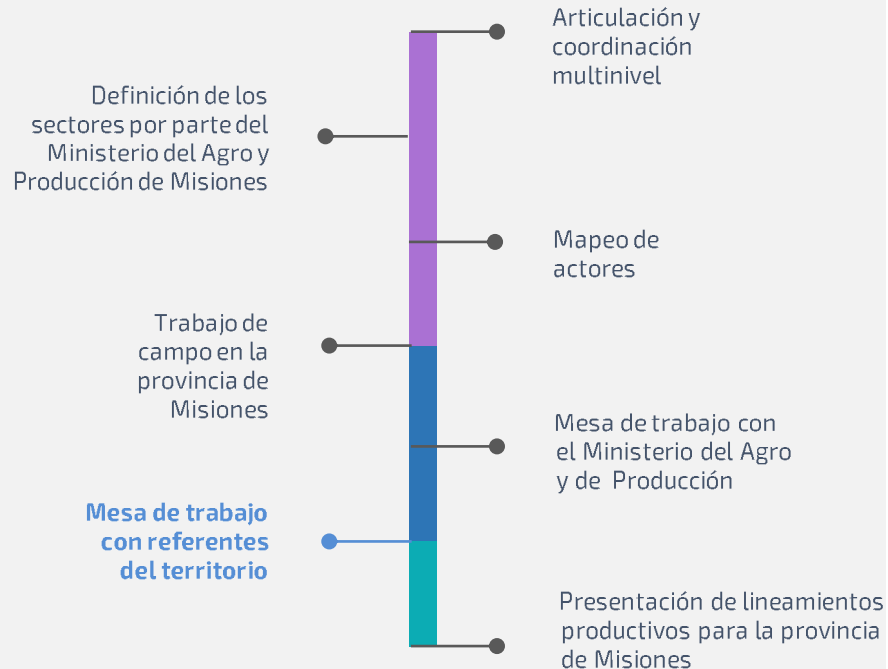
Articulación y coordinación multinivel

Definición de los sectores por parte del Ministerio del Agro y Producción de Misiones

Mapeo de actores

Trabajo de campo en la provincia de Misiones

Mesa de trabajo con el Ministerio del Agro y de Producción

Mesa de trabajo con referentes del territorio

Presentación de lineamientos productivos para la provincia de Misiones